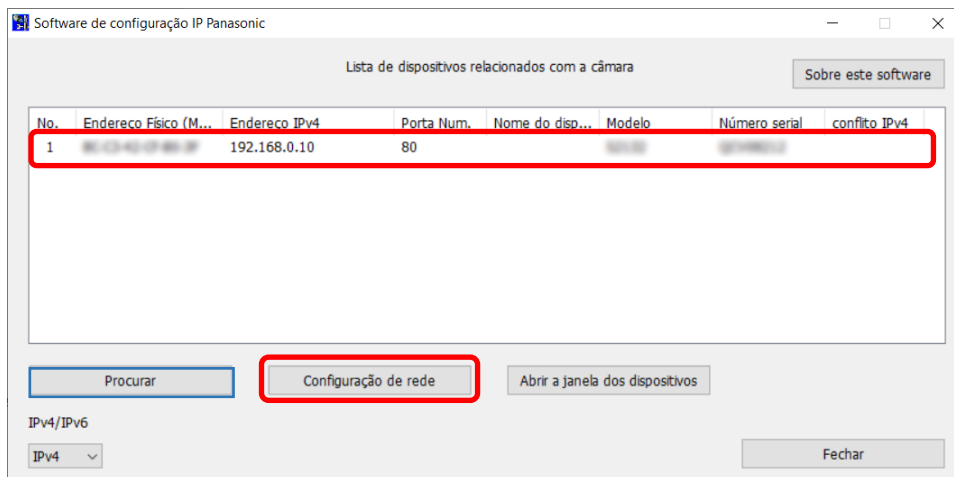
Software de configuração IP Panasonic

Lista de dispositivos relacionados com a câmara

Sobre este software

| No. | Endereço Físico (M... | Endereço IPv4 | Porta Num. | Nome do disp... | Modelo | Número serial | conflito IPv4 |
|---|---|---|---|---|---|---|---|
| 1 | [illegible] | 192.168.0.10 | 80 | | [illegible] | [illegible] | |

Procurar

Configuração de rede

Abrir a janela dos dispositivos

IPv4/IPv6

IPv4

Fechar